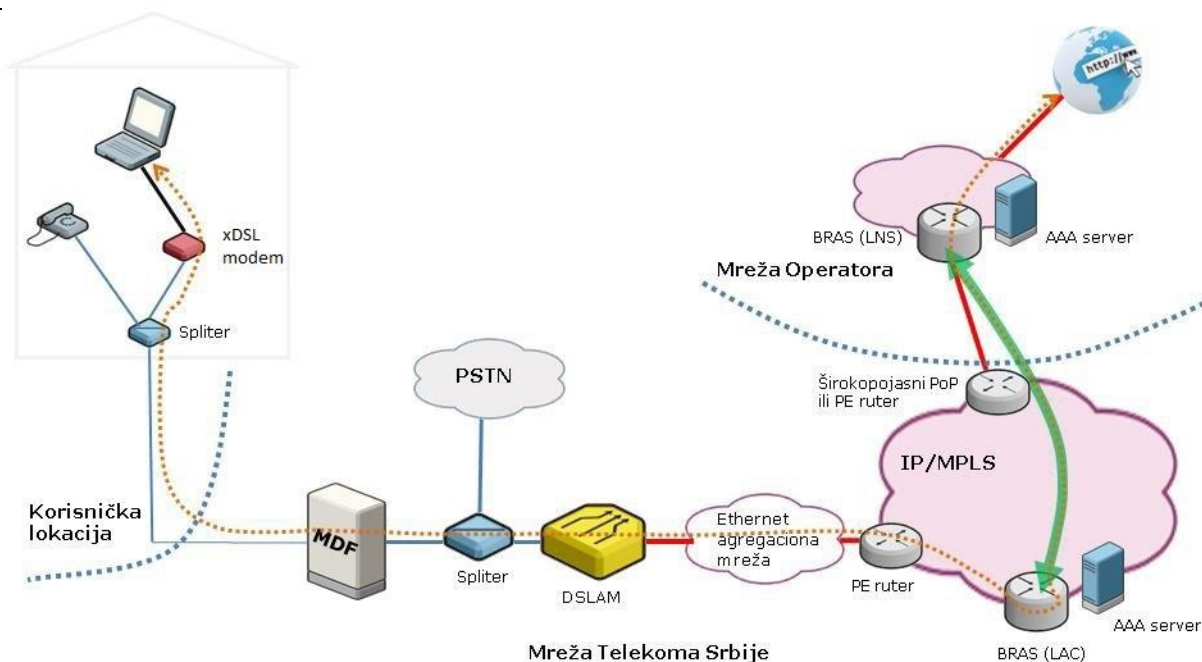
xDSL modem

Spliter

BRAS (LNS)

AAA server

Mreža Operatora

PSTN

Širokopojasni PoP ili PE ruter

IP/MPLS

Korisnička lokacija

MDF

Ethernet agregaciona mreža

Spliter

DSLAM

PE ruter

BRAS (LAC)

AAA server

Mreža Telekoma Srbije